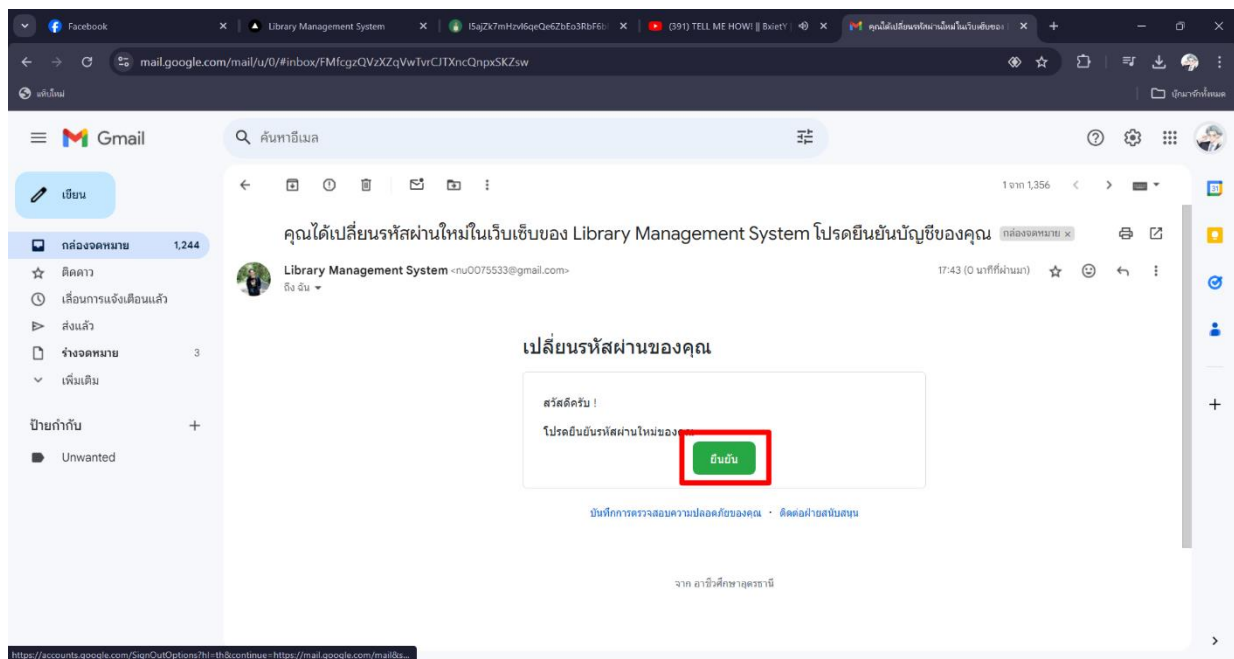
Facebook
Library Management System
I5ajZk7mHzvI6qeQe6ZbEo3RbF6b
(391) TELL ME HOW! || BxietY
คุณได้เปลี่ยนรหัสผ่านใหม่ในเว็บเซ็บของ

mail.google.com/mail/u/0/#inbox/FMfcgzQVzXZqVwTvrCJTXncQnpxSKZsw

แท็บใหม่
บุ๊กมาร์กทั้งหมด

Gmail
ค้นหาอีเมล

เขียน
กล่องจดหมาย 1,244
ติดดาว
เลื่อนการแจ้งเตือนแล้ว
ส่งแล้ว
ร่างจดหมาย 3
เพิ่มเติม

ป้ายกำกับ +
Unwanted

1 จาก 1,356

คุณได้เปลี่ยนรหัสผ่านใหม่ในเว็บเซ็บของ Library Management System โปรดยืนยันบัญชีของคุณ กล่องจดหมาย ×

Library Management System <nu0075533@gmail.com>
ถึง ฉัน
17:43 (0 นาทีที่ผ่านมา)

เปลี่ยนรหัสผ่านของคุณ

สวัสดีครับ !

โปรดยืนยันรหัสผ่านใหม่ของ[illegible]

ยืนยัน

บันทึกการตรวจสอบความปลอดภัยของคุณ · ติดต่อฝ่ายสนับสนุน

จาก อาชีวศึกษาอุดรธานี

https://accounts.google.com/SignOutOptions?hl=th&continue=https://mail.google.com/mail&s...